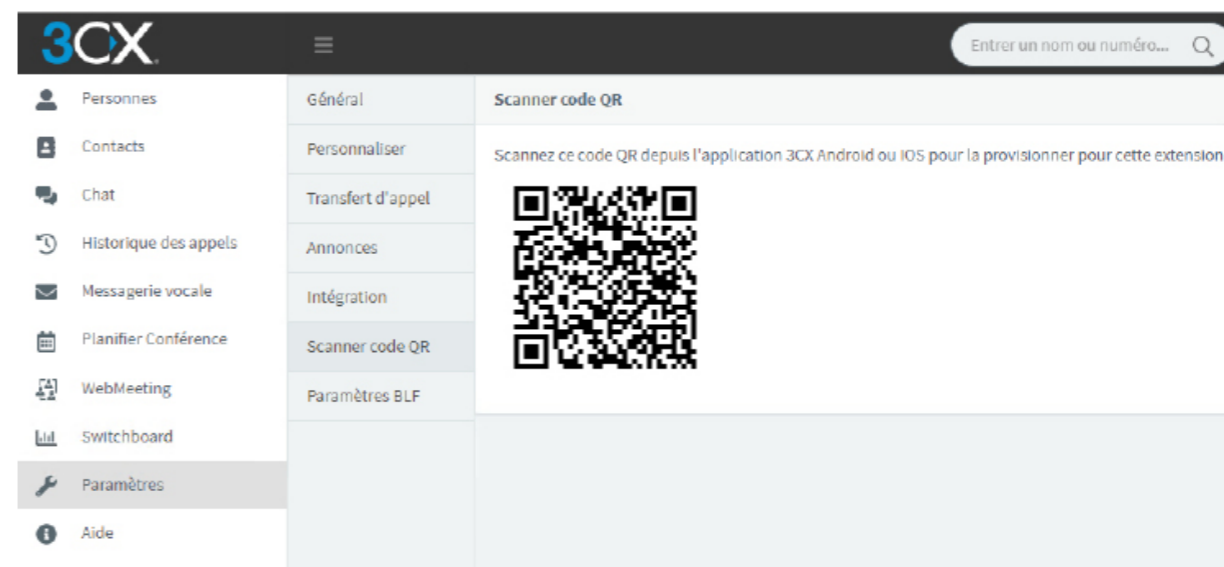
3CX

Entrer un nom ou numéro...

Personnes
Contacts
Chat
Historique des appels
Messagerie vocale
Planifier Conférence
WebMeeting
Switchboard
Paramètres
Aide

Général
Personnaliser
Transfert d'appel
Annonces
Intégration
Scanner code QR
Paramètres BLF

Scanner code QR

Scannez ce code QR depuis l'application 3CX Android ou IOS pour la provisionner pour cette extension